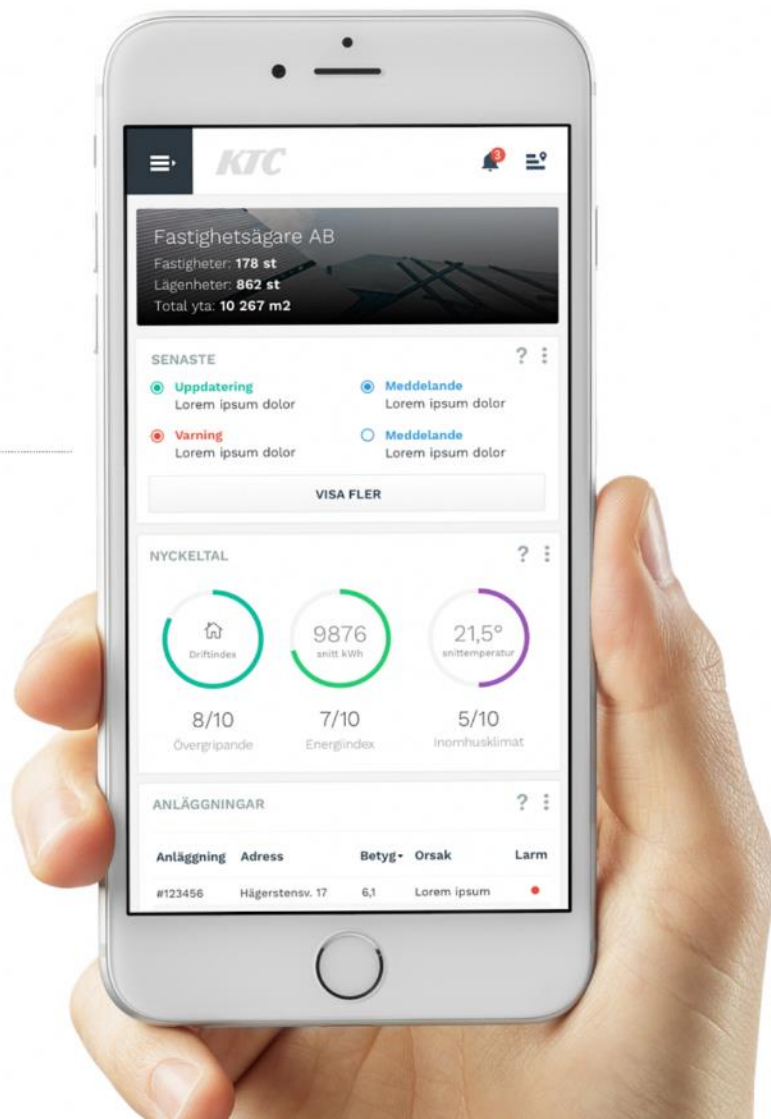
KTC

3

Fastighetsägare AB
Fastigheter: 178 st
Lägenheter: 862 st
Total yta: 10 267 m2

SENASTE

? ⋮

Uppdatering
Lorem ipsum dolor

Meddelande
Lorem ipsum dolor

Varning
Lorem ipsum dolor

Meddelande
Lorem ipsum dolor

VISA FLER

NYCKELTAL

? ⋮

Driftindex

9876
snitt kWh

21,5°
snittemperatur

8/10
Övergripande

7/10
Energiindex

5/10
Inomhusklimat

ANLÄGGNINGAR

? ⋮

| Anläggning | Adress | Betyg | Orsak | Larm |
|---|---|---|---|---|
| #123456 | Hägerstensv. 17 | 6,1 | Lorem ipsum | |